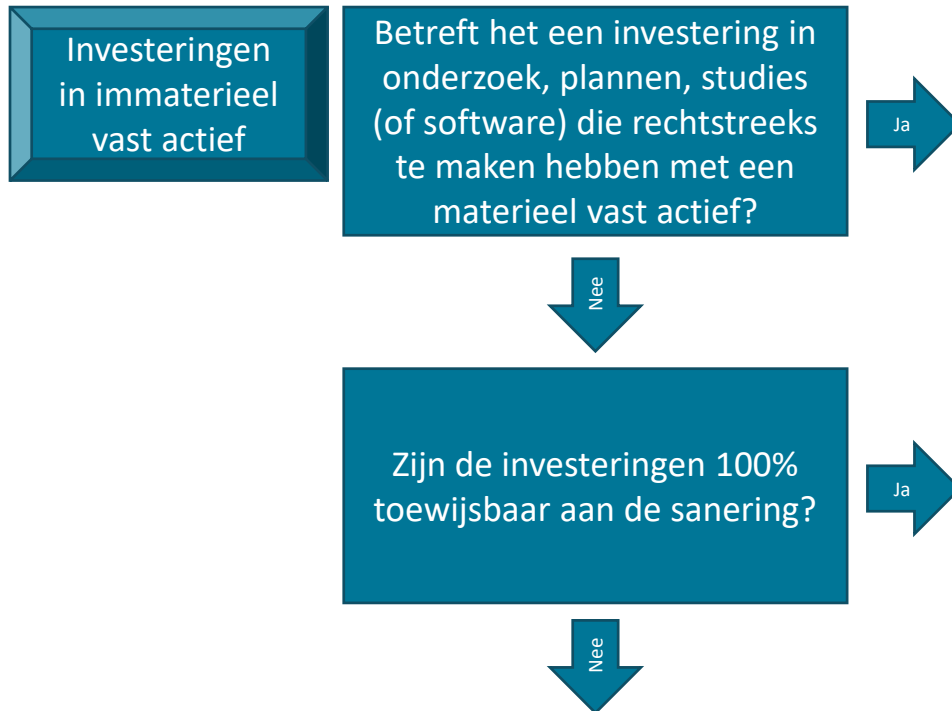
Investeringen in immaterieel vast actief

Betreft het een investering in onderzoek, plannen, studies (of software) die rechtstreeks te maken hebben met een materieel vast actief?

Ja

Nee

Zijn de investeringen 100% toewijsbaar aan de sanering?

Ja

Nee